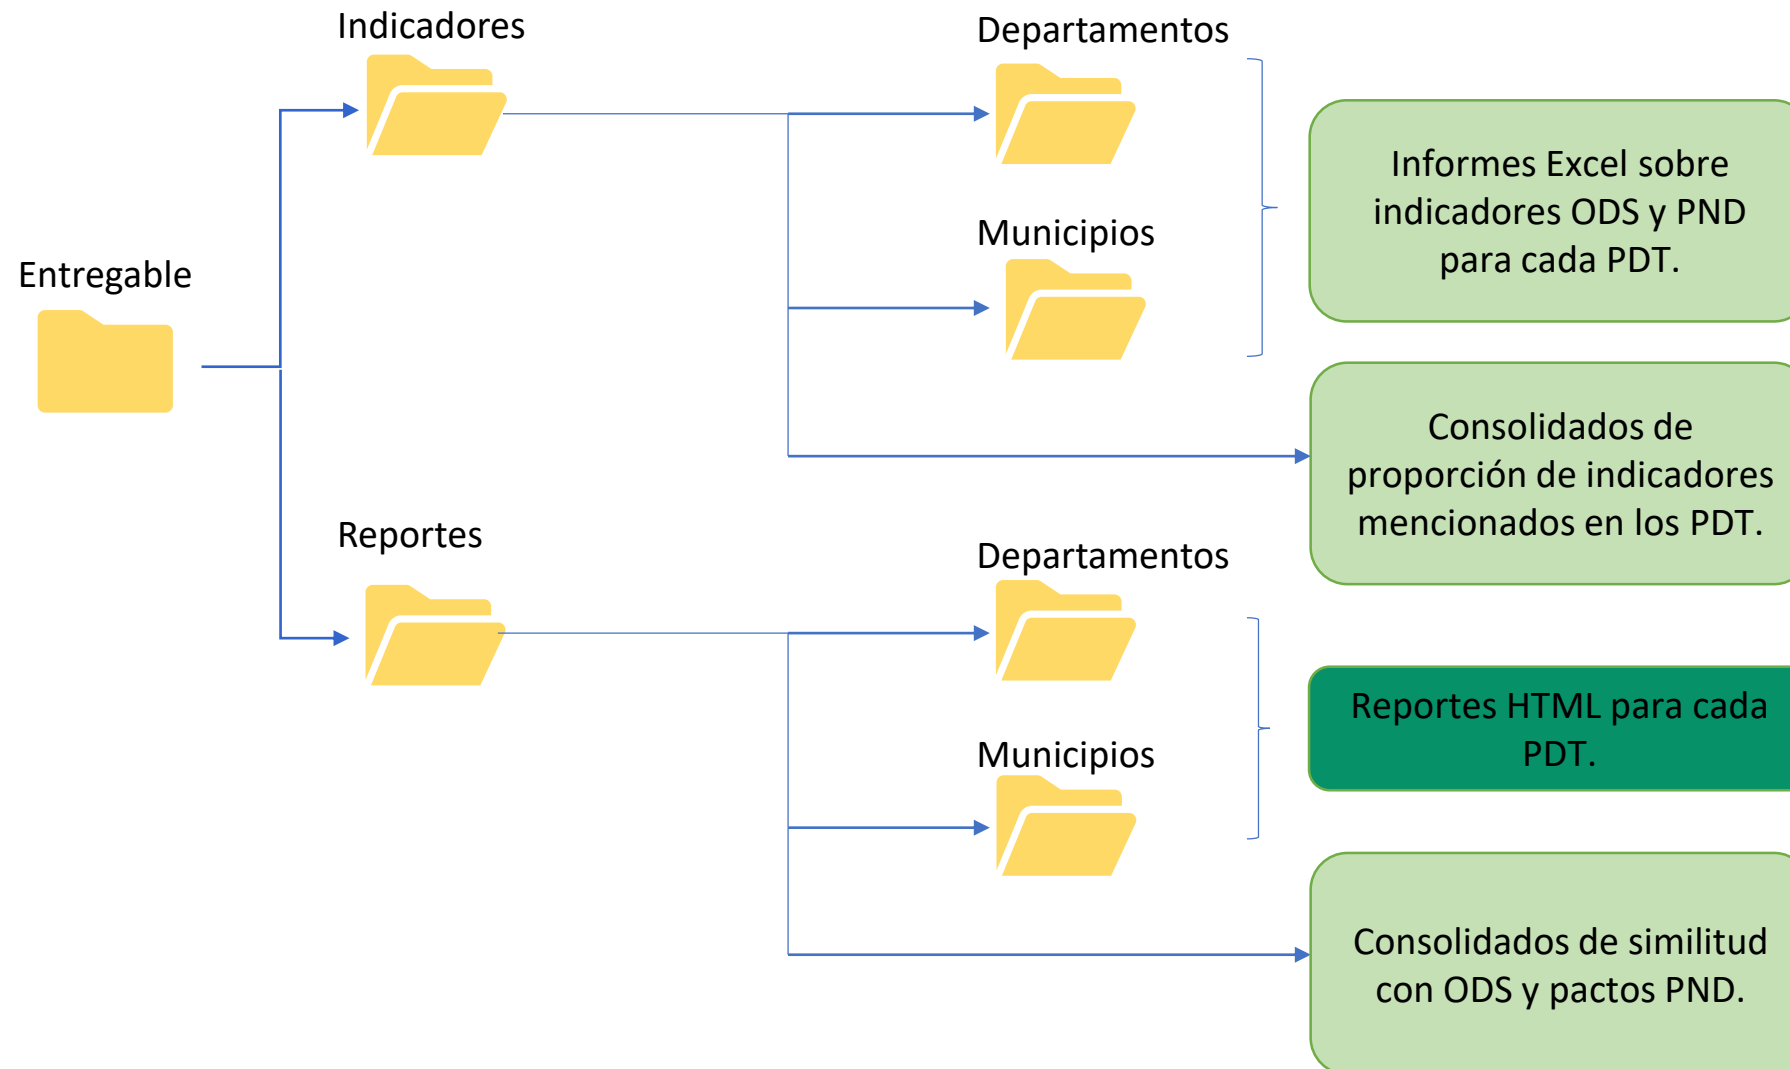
Entregable

Indicadores

Departamentos

Municipios

Informes Excel sobre indicadores ODS y PND para cada PDT.

Consolidados de proporción de indicadores mencionados en los PDT.

Reportes

Departamentos

Municipios

Reportes HTML para cada PDT.

Consolidados de similitud con ODS y pactos PND.